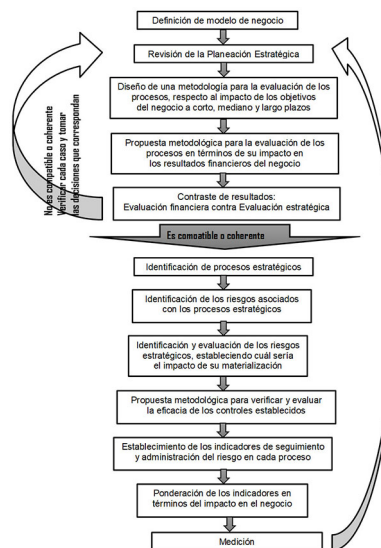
Definición de modelo de negocio

Revisión de la Planeación Estratégica

Diseño de una metodología para la evaluación de los procesos, respecto al impacto de los objetivos del negocio a corto, mediano y largo plazos

Propuesta metodológica para la evaluación de los procesos en términos de su impacto en los resultados financieros del negocio

Contraste de resultados: Evaluación financiera contra Evaluación estratégica

No es compatible o coherente verificar cada caso y tomar las decisiones que correspondan

Es compatible o coherente

Identificación de procesos estratégicos

Identificación de los riesgos asociados con los procesos estratégicos

Identificación y evaluación de los riesgos estratégicos, estableciendo cuál sería el impacto de su materialización

Propuesta metodológica para verificar y evaluar la eficacia de los controles establecidos

Establecimiento de los indicadores de seguimiento y administración del riesgo en cada proceso

Ponderación de los indicadores en términos del impacto en el negocio

Medición